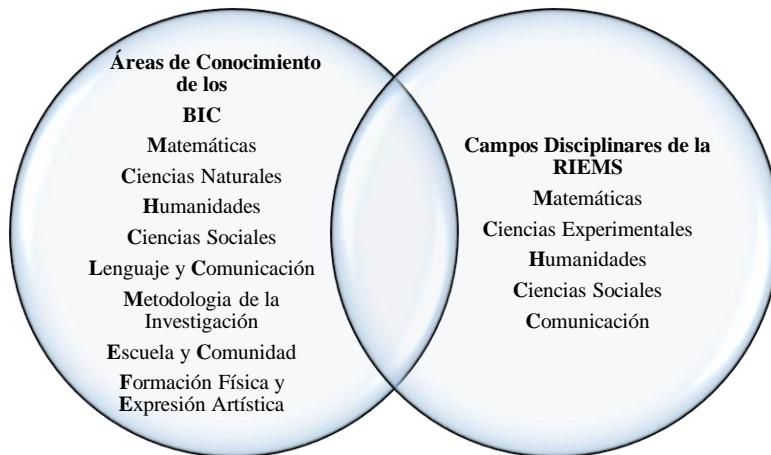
Áreas de Conocimiento de los BIC

Matemáticas

Ciencias Naturales

Humanidades

Ciencias Sociales

Lenguaje y Comunicación

Metodologia de la Investigación

Escuela y Comunidad

Formación Física y Expresión Artística

Campos Disciplinares de la RIEMS

Matemáticas

Ciencias Experimentales

Humanidades

Ciencias Sociales

Comunicación